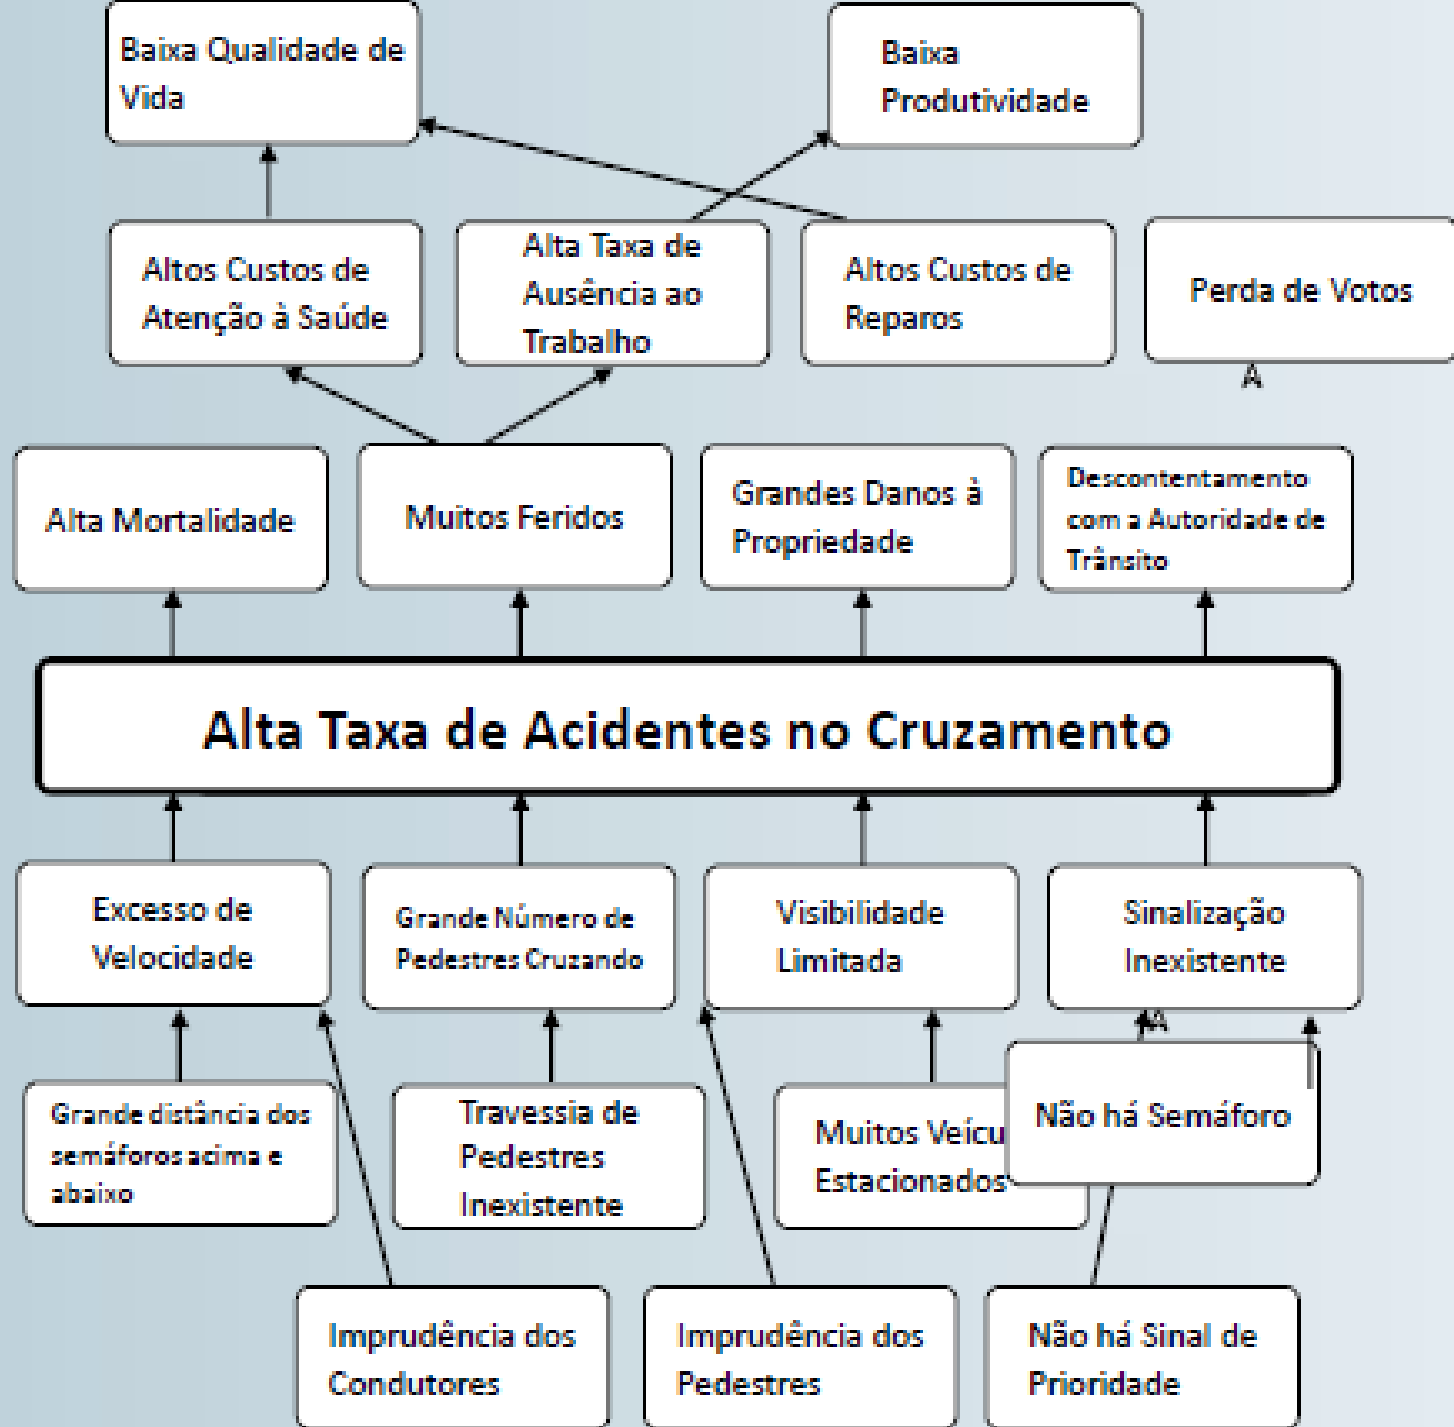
Baixa Qualidade de Vida

Baixa Produtividade

Altos Custos de Atenção à Saúde

Alta Taxa de Ausência ao Trabalho

Altos Custos de Reparos

Perda de Votos

A

Alta Mortalidade

Muitos Feridos

Grandes Danos à Propriedade

Descontentamento com a Autoridade de Trânsito

Alta Taxa de Acidentes no Cruzamento

Excesso de Velocidade

Grande Número de Pedestres Cruzando

Visibilidade Limitada

Sinalização Inexistente

A

Grande distância dos semáforos acima e abaixo

Travessia de Pedestres Inexistente

Muitos Veícu Estacionados

Não há Semáforo

Imprudência dos Condutores

Imprudência dos Pedestres

Não há Sinal de Prioridade